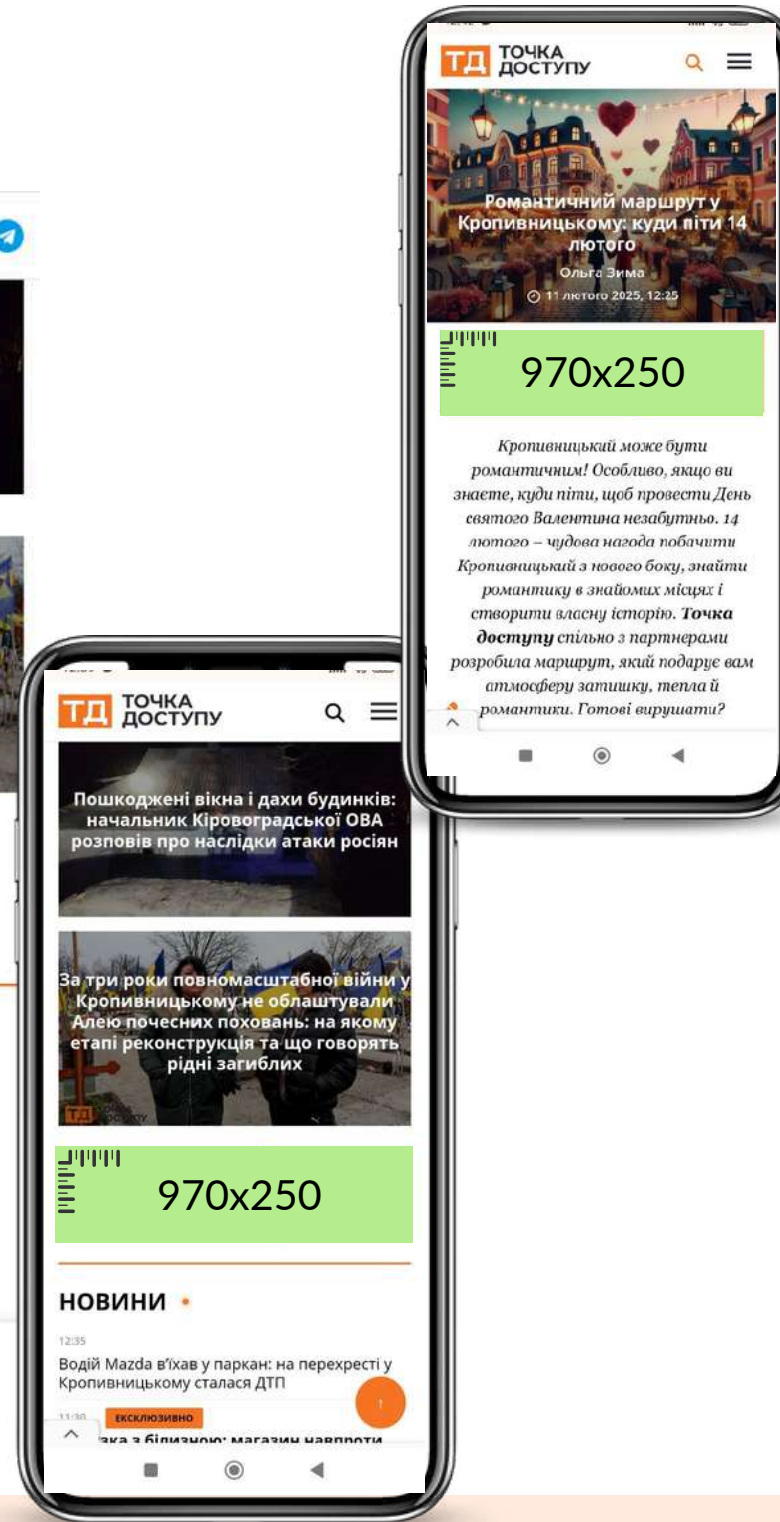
ТД ТОЧКА ДОСТУПУ

Романтичний маршрут у Кропивницькому: куди піти 14 лютого

Ольга Зима

11 лютого 2025, 12:25

970x250

Кропивницький може бути романтичним! Особливо, якщо ви знаєте, куди піти, щоб провести День святого Валентина незабутньо. 14 лютого – чудова нагода побачити Кропивницький з нового боку, знайти романтику в знайомих місцях і створити власну історію. **Точка доступу** спільно з партнерами розробила маршрут, який подарує вам атмосферу затишку, тепла й романтики. Готові вирушати?

ТД ТОЧКА ДОСТУПУ

Пошкоджені вікна і дахи будинків: начальник Кіровоградської ОВА розповів про наслідки атаки росіян

За три роки повномасштабної війни у Кропивницькому не облаштували Алею почесних поховань: на якому етапі реконструкція та що говорять рідні загиблих

970x250

НОВИНИ

12:35

Водій Mazda в'їхав у паркан: на перехресті у Кропивницькому сталася ДТП

11:30 ЕКСКЛЮЗИВНО

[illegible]зка з білизною: магазин навпроти